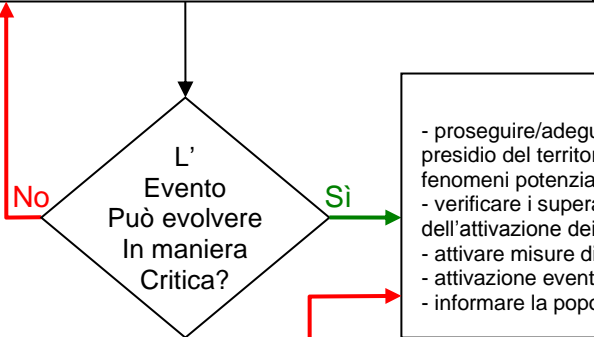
L'
Evento
Può evolvere
In maniera
Critica?

No

Sì

- proseguire/adegu
presidio del territor
fenomeni potenzia
- verificare i supera
dell'attivazione dei
- attivare misure di
- attivazione event
- informare la popo